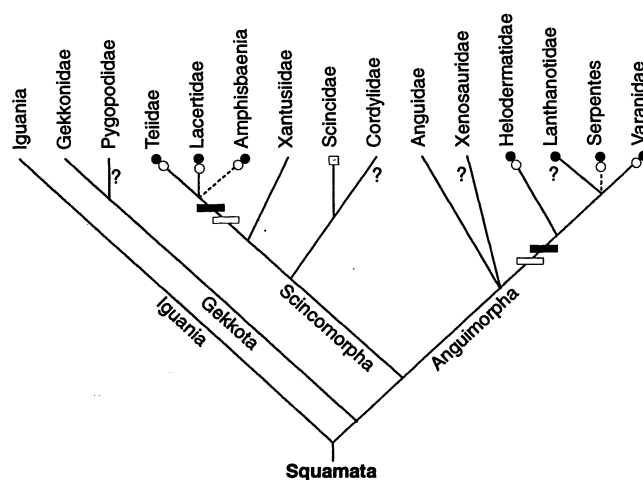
Iguania
Gekkonidae
Pygopodidae
Teiidae
Lacertidae
Amphisbaenia
Xantusiidae
Scincidae
Cordylidae
Anguidae
Xenosauridae
Helodermatidae
Lanthanotidae
Serpentes
Varanidae

?
?
?
?

Iguania
Gekkota
Scincomorpha
Anguimorpha

Squamata